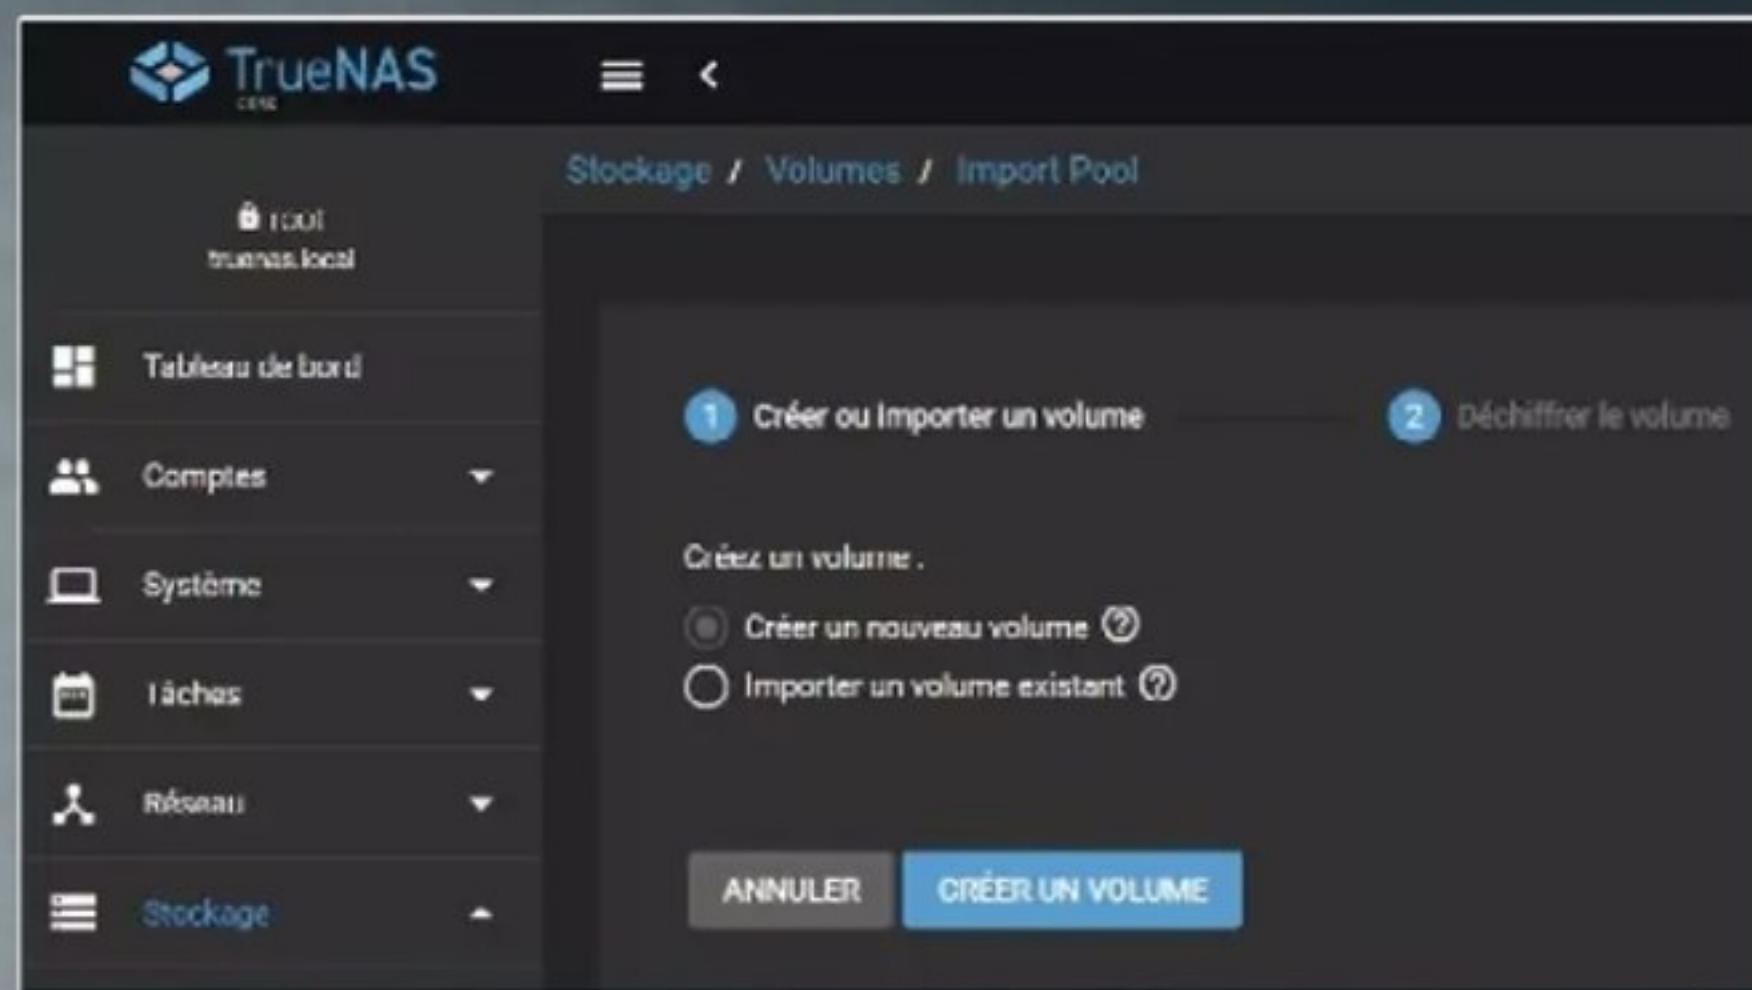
TrueNAS
CORE

Stockage / Volumes / Import Pool

root
truenas.local

Tableau de bord
Comptes
Système
Tâches
Réseau
Stockage

1 Créer ou importer un volume
2 Déchiffrer le volume

Créez un volume .

Créer un nouveau volume
Importer un volume existant

ANNULER
CRÉER UN VOLUME